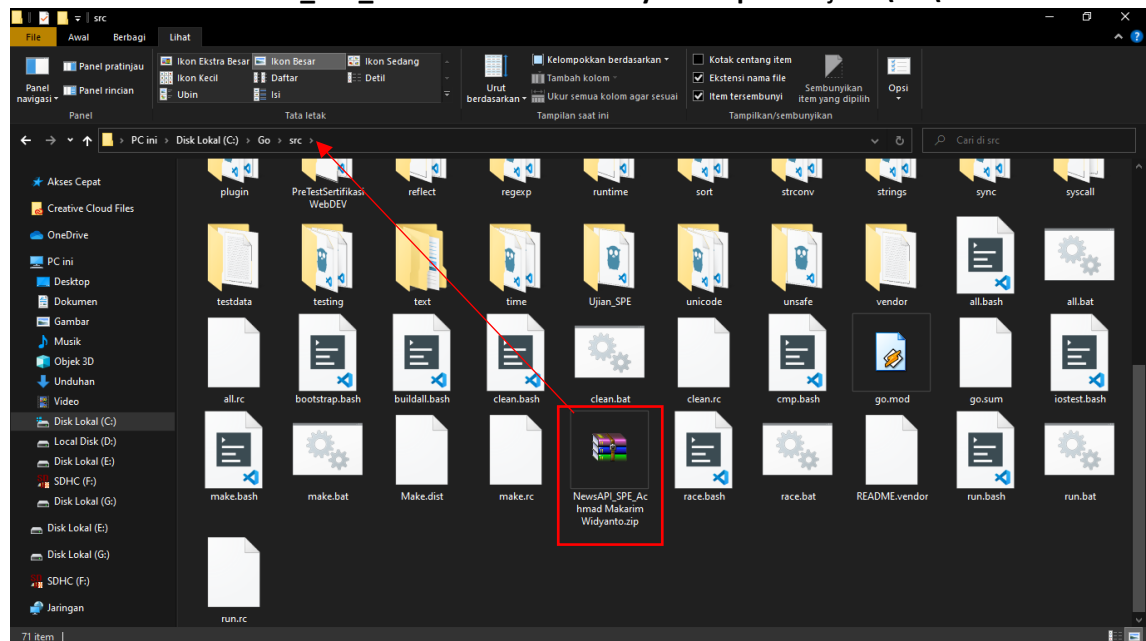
src

File Awal Berbagi Lihat

Panel navigasi Panel pratinjau Panel rincian Panel

Ikon Ekstra Besar Ikon Besar Ikon Sedang Ikon Kecil Daftar Detil Ubin Isi Tata letak

Urut berdasarkan Kelompokkan berdasarkan Tambah kolom Ukur semua kolom agar sesuai Tampilan saat ini

Kotak centang item Ekstensi nama file Item tersembunyi Sembunyikan item yang dipilih Tampilkan/sembunyikan

Opsi

PC ini › Disk Lokal (C:) › Go › src ›

Cari di src

Akses Cepat
Creative Cloud Files
OneDrive
PC ini
Desktop
Dokumen
Gambar
Musik
Objek 3D
Unduhan
Video
Disk Lokal (C:)
Local Disk (D:)
Disk Lokal (E:)
SDHC (F:)
Disk Lokal (G:)
Disk Lokal (E:)
Disk Lokal (G:)
SDHC (F:)
Jaringan

plugin
PreTestSertifikasiWebDEV
reflect
regexp
runtime
sort
strconv
strings
sync
syscall
testdata
testing
text
time
Ujian_SPE
unicode
unsafe
vendor
all.bash
all.bat
all.rc
bootstrap.bash
buildall.bash
clean.bash
clean.bat
clean.rc
cmp.bash
go.mod
go.sum
iostest.bash
make.bash
make.bat
Make.dist
make.rc
NewsAPI_SPE_Achmad Makarim Widyanto.zip
race.bash
race.bat
README.vendor
run.bash
run.bat
run.rc

71 item